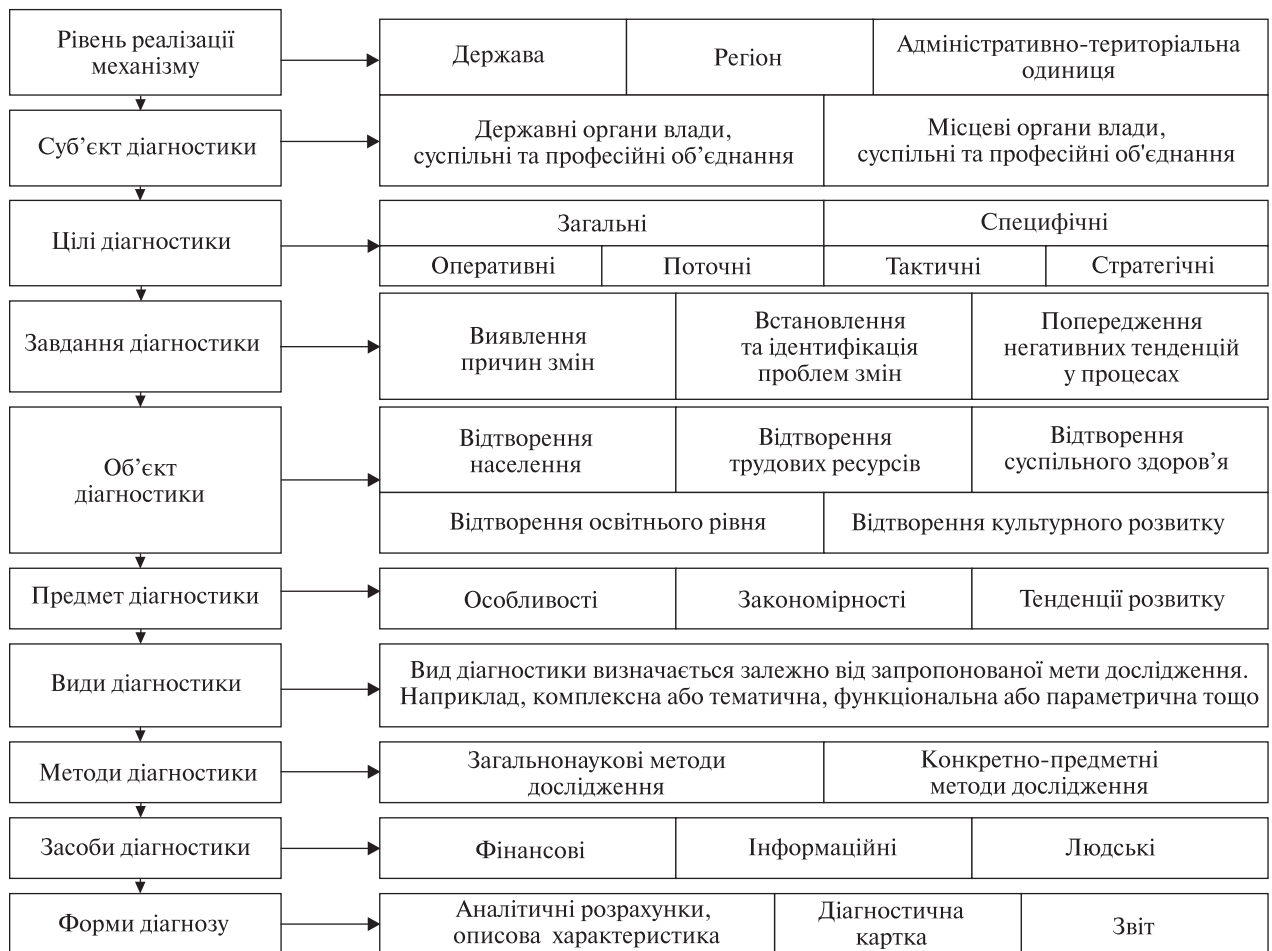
Рівень реалізації механізму

Держава | Регіон | Адміністративно-територіальна одиниця

Суб'єкт діагностики

Державні органи влади, суспільні та професійні об'єднання | Місцеві органи влади, суспільні та професійні об'єднання

Цілі діагностики

Загальні | Специфічні

Оперативні | Поточні | Тактичні | Стратегічні

Завдання діагностики

Виявлення причин змін | Встановлення та ідентифікація проблем змін | Попередження негативних тенденцій у процесах

Об'єкт діагностики

Відтворення населення | Відтворення трудових ресурсів | Відтворення суспільного здоров'я

Відтворення освітнього рівня | Відтворення культурного розвитку

Предмет діагностики

Особливості | Закономірності | Тенденції розвитку

Види діагностики

Вид діагностики визначається залежно від запропонованої мети дослідження. Наприклад, комплексна або тематична, функціональна або параметрична тощо

Методи діагностики

Загальнонаукові методи дослідження | Конкретно-предметні методи дослідження

Засоби діагностики

Фінансові | Інформаційні | Людські

Форми діагнозу

Аналітичні розрахунки, описова характеристика | Діагностична картка | Звіт